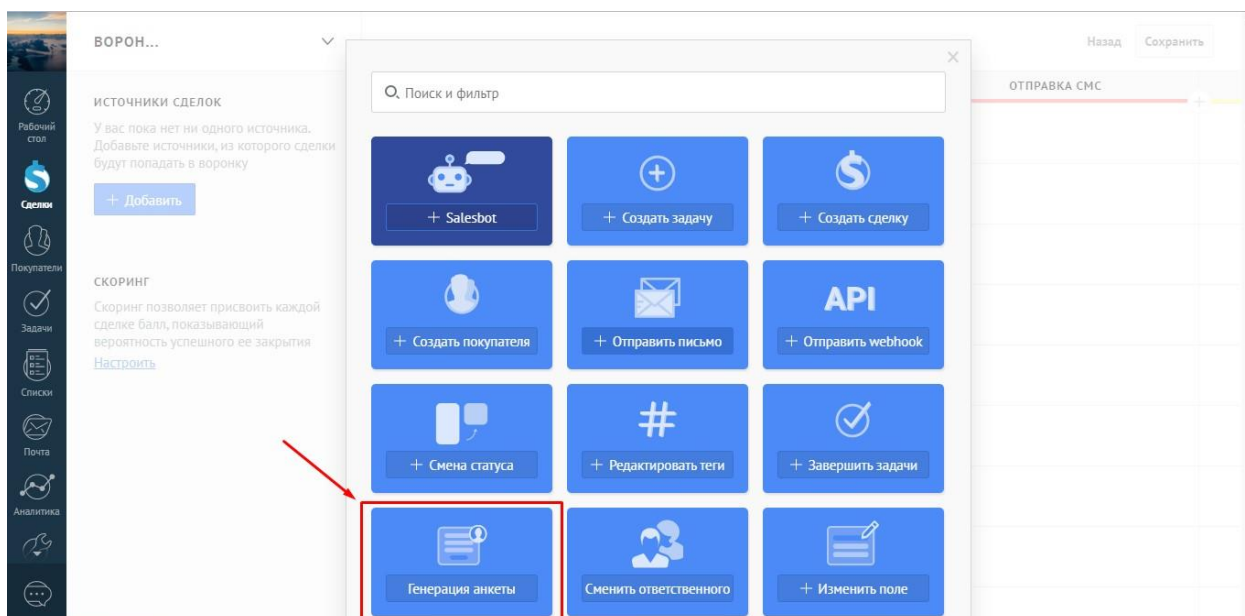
Рабочий стол
Сделки
Покупатели
Задачи
Списки
Почта
Аналитика

ВОРОН...

ИСТОЧНИКИ СДЕЛОК
У вас пока нет ни одного источника. Добавьте источники, из которого сделки будут попадать в воронку
+ Добавить

СКОРИНГ
Скоринг позволяет присвоить каждой сделке балл, показывающий вероятность успешного ее закрытия
Настроить

Назад Сохранить
ОТПРАВКА СМС

Поиск и фильтр

+ Salesbot
+ Создать задачу
+ Создать сделку
+ Создать покупателя
+ Отправить письмо
API
+ Отправить webhook
+ Смена статуса
#
+ Редактировать теги
+ Завершить задачи
Генерация анкеты
Сменить ответственного
+ Изменить поле